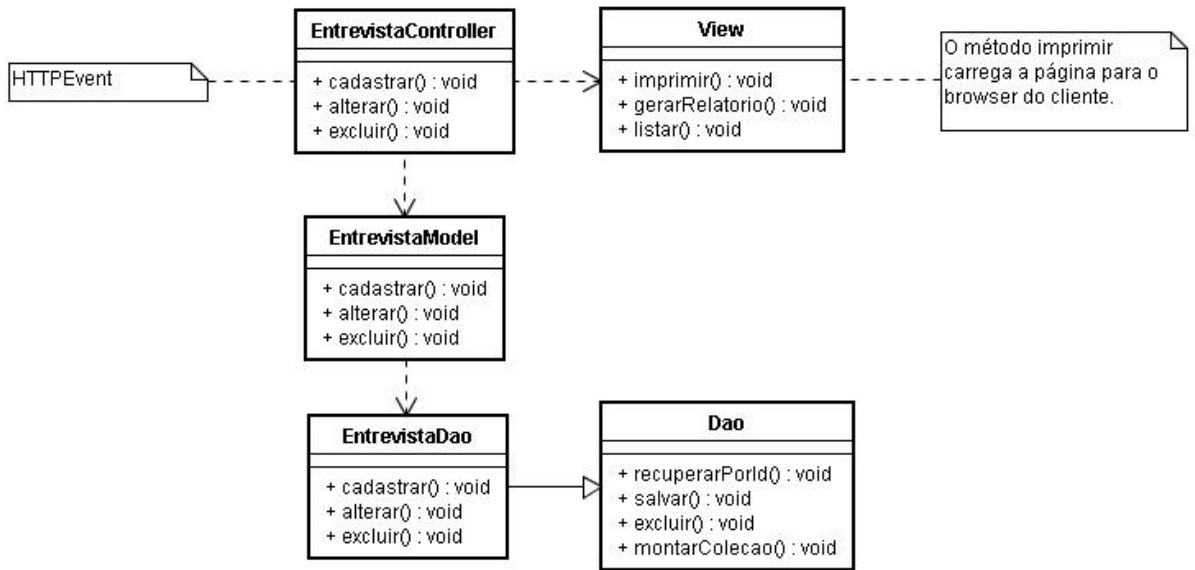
HTTPEvent

EntrevistaController

+ cadastrar() : void
+ alterar() : void
+ excluir() : void

View

+ imprimir() : void
+ gerarRelatorio() : void
+ listar() : void

O método imprimir carrega a página para o browser do cliente.

EntrevistaModel

+ cadastrar() : void
+ alterar() : void
+ excluir() : void

EntrevistaDao

+ cadastrar() : void
+ alterar() : void
+ excluir() : void

Dao

+ recuperarPorId() : void
+ salvar() : void
+ excluir() : void
+ montarColecao() : void